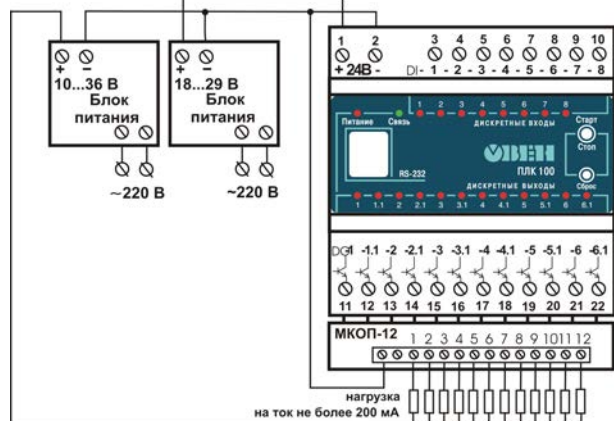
+ –
10...36 В
Блок питания

~220 В

+ –
18...29 В
Блок питания

~220 В

1 2 3 4 5 6 7 8 9 10
+ 24В - DI- 1 - 2 - 3 - 4 - 5 - 6 - 7 - 8

1 2 3 4 5 6 7 8
Питание Связь ДИСКРЕТНЫЕ ВХОДЫ Старт Стоп
RS-232 ОВЕН ПЛК 100
ДИСКРЕТНЫЕ ВЫХОДЫ Сброс
1 1.1 2 2.1 3 3.1 4 4.1 5 5.1 6 6.1

DO-1 -1.1 -2 -2.1 -3 -3.1 -4 -4.1 -5 -5.1 -6 -6.1
11 12 13 14 15 16 17 18 19 20 21 22

МКОП-12 1 2 3 4 5 6 7 8 9 10 11 12

нагрузка
на ток не более 200 мА